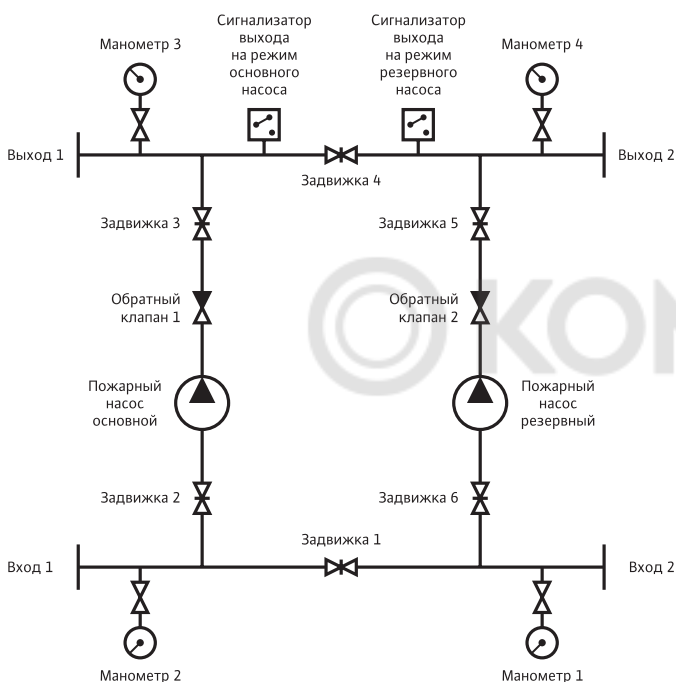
Манометр 3

Сигнализатор выхода на режим основного насоса

Сигнализатор выхода на режим резервного насоса

Манометр 4

Выход 1

Задвижка 4

Выход 2

Задвижка 3

Задвижка 5

Обратный клапан 1

Обратный клапан 2

Пожарный насос основной

Пожарный насос резервный

Задвижка 2

Задвижка 6

Задвижка 1

Вход 1

Вход 2

Манометр 2

Манометр 1